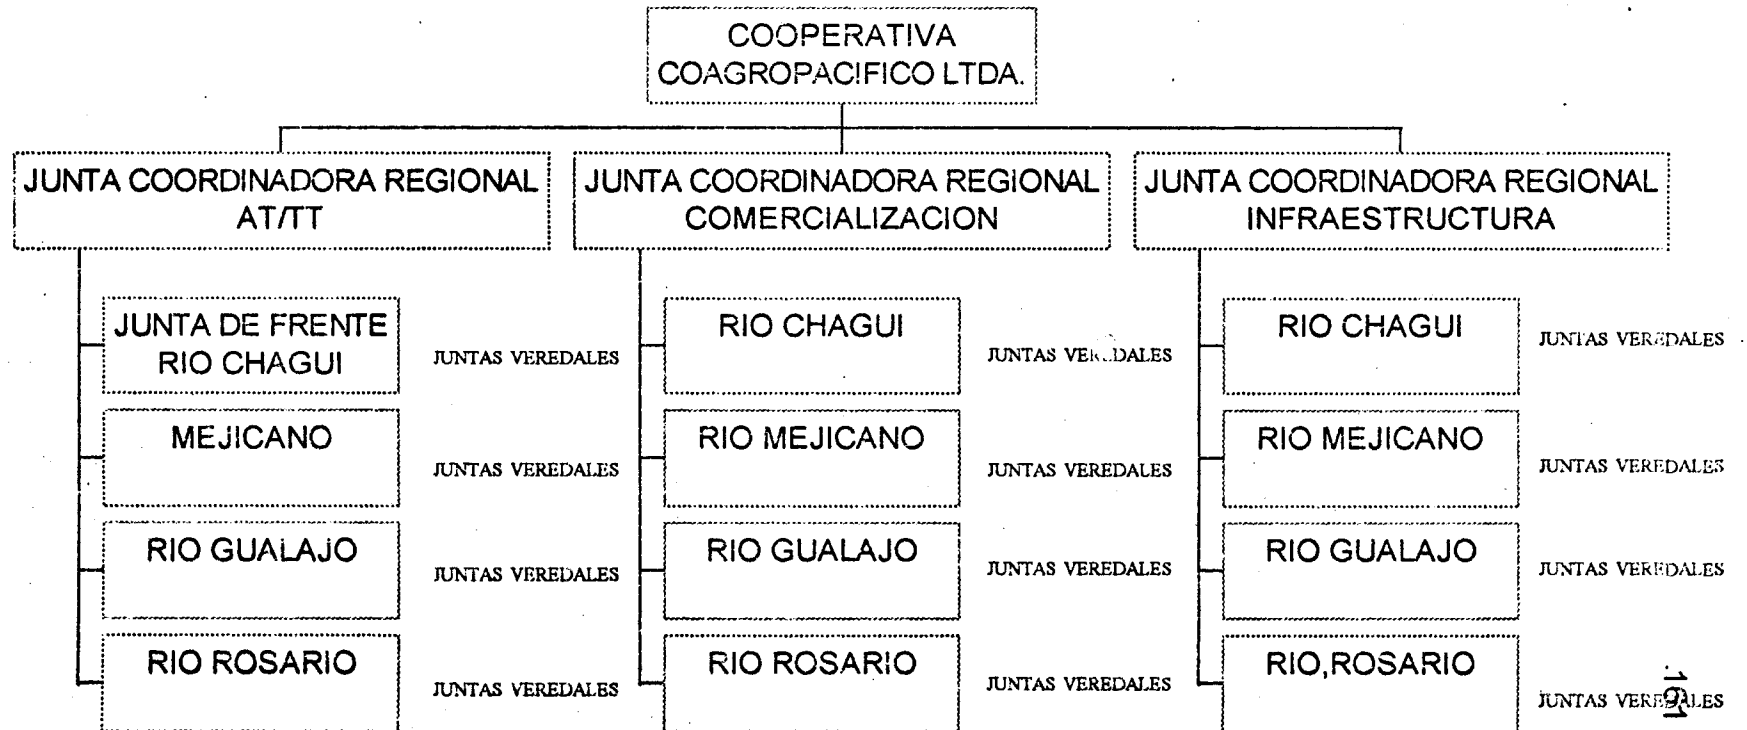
COOPERATIVA COAGROPACIFICO LTDA.

JUNTA COORDINADORA REGIONAL AT/TT

JUNTA COORDINADORA REGIONAL COMERCIALIZACION

JUNTA COORDINADORA REGIONAL INFRAESTRUCTURA

JUNTA DE FRENTE RIO CHAGUI

JUNTAS VEREDALES

MEJICANO

JUNTAS VEREDALES

RIO GUALAJO

JUNTAS VEREDALES

RIO ROSARIO

JUNTAS VEREDALES

RIO CHAGUI

JUNTAS VEREDALES

RIO MEJICANO

JUNTAS VEREDALES

RIO GUALAJO

JUNTAS VEREDALES

RIO ROSARIO

JUNTAS VEREDALES

RIO CHAGUI

JUNTAS VEREDALES

RIO MEJICANO

JUNTAS VEREDALES

RIO GUALAJO

JUNTAS VEREDALES

RIO,ROSARIO

JUNTAS VEREDALES

16